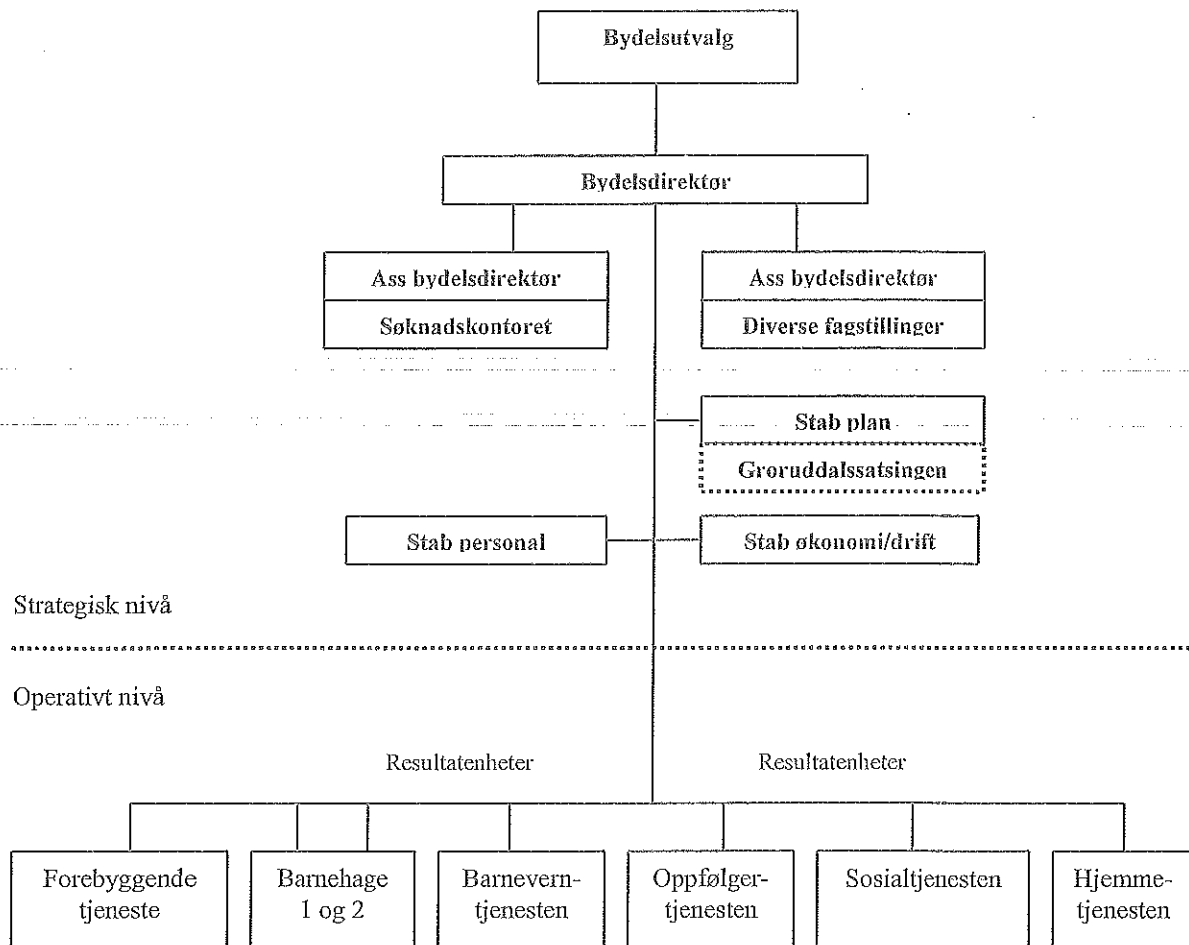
Bydelsutvalg

Bydelsdirektør

Ass bydelsdirektør
Søknadskontoret

Ass bydelsdirektør
Diverse fagstillinger

Stab plan
Groruddalssatsingen

Stab personal

Stab økonomi/drift

Strategisk nivå

Operativt nivå

Resultatenheter

Resultatenheter

Forebyggende tjeneste

Barnehage 1 og 2

Barnevern-tjenesten

Oppfølger-tjenesten

Sosialtjenesten

Hjemme-tjenesten